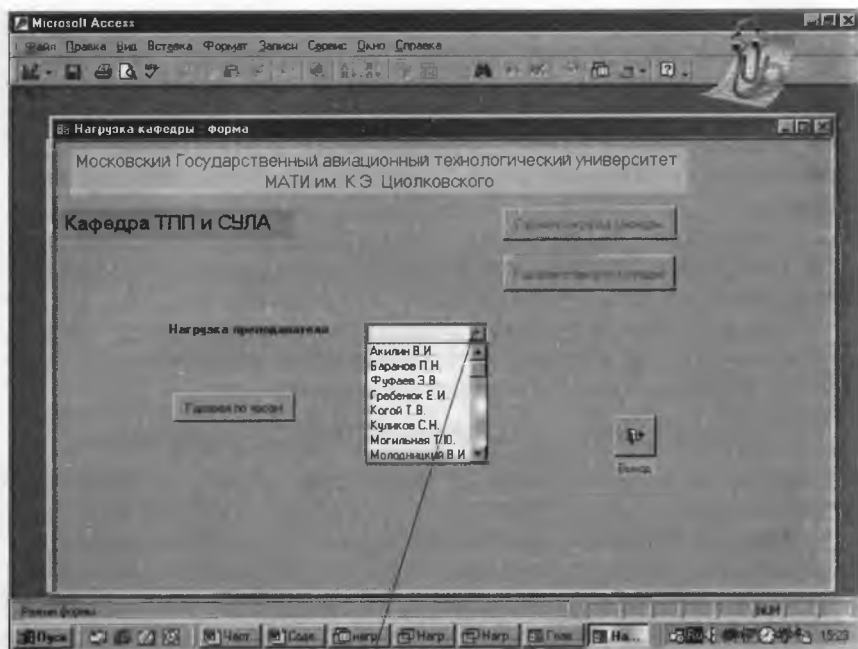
Microsoft Access

Файл Правка Вид Вставка Формат Записи Сервис Окно Справка

Нагрузка кафедры : форма

Московский Государственный авиационный технологический университет МАТИ им. К.Э. Циолковского

Кафедра ТПП и СУЛА

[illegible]

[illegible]

Нагрузка преподавателя

Акилин В.И.
Баранов П.Н.
Фуфаев З.В.
Гребенюк Е.И.
Когой Т.В.
Куликов С.Н.
Могильная Т.Ю.
Молодницкий В.И.

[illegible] по часам

Выход

Режим формы

NUM

Пуск

Част...

Сод...

Нагр...

Нагр...

Нагр...

Глав...

На...

15:23